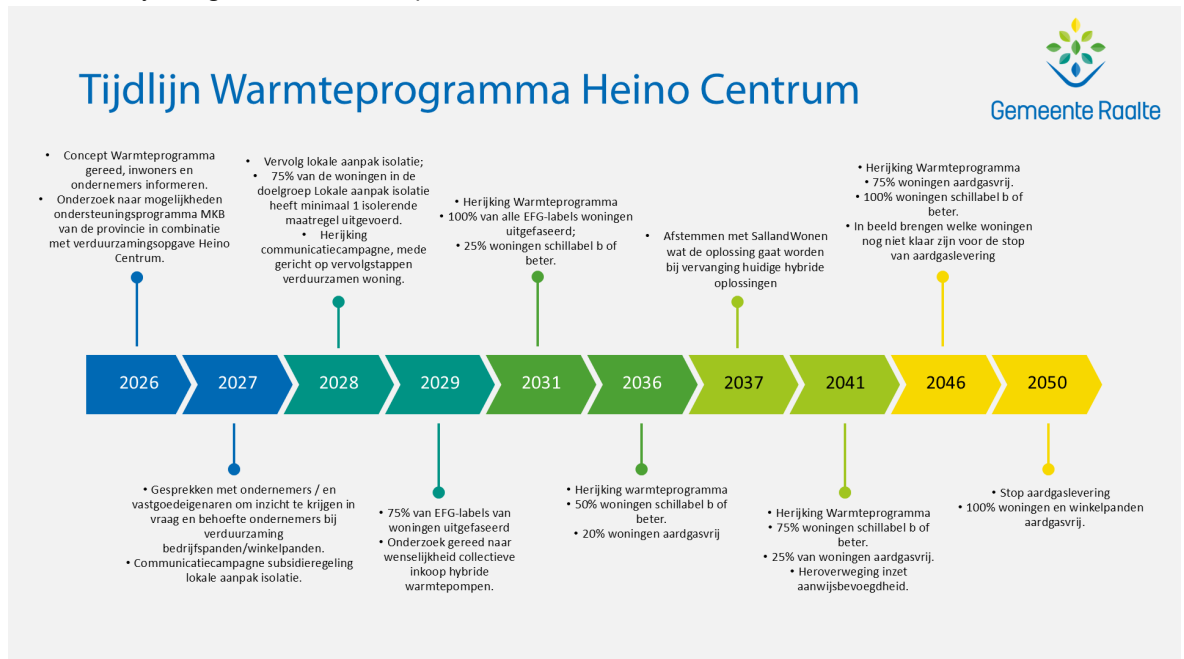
Tijdlijn Warmteprogramma Heino Centrum

Gemeente Raalte

• Concept Warmteprogramma gereed, inwoners en ondernemers informeren.
• Onderzoek naar mogelijkheden ondersteuningsprogramma MKB van de provincie in combinatie met verduurzamingsopgave Heino Centrum.

• Vervolg lokale aanpak isolatie;
• 75% van de woningen in de doelgroep Lokale aanpak isolatie heeft minimaal 1 isolerende maatregel uitgevoerd.
• Herijking communicatiecampagne, mede gericht op vervolgstappen verduurzamen woning.

• Herijking Warmteprogramma
• 100% van alle EFG-labels woningen uitgefaseerd;
• 25% woningen schillabel b of beter.

• Afstemmen met SallandWonen wat de oplossing gaat worden bij vervanging huidige hybride oplossingen

• Herijking Warmteprogramma
• 75% woningen aardgasvrij.
• 100% woningen schillabel b of beter.
• In beeld brengen welke woningen nog niet klaar zijn voor de stop van aardgaslevering

2026 | 2027 | 2028 | 2029 | 2031 | 2036 | 2037 | 2041 | 2046 | 2050

• Gesprekken met ondernemers / en vastgoedeigenaren om inzicht te krijgen in vraag en behoefte ondernemers bij verduurzaming bedrijfspanden/winkelpanden.
• Communicatiecampagne subsidieregeling lokale aanpak isolatie.

• 75% van EFG-labels van woningen uitgefaseerd
• Onderzoek gereed naar wenselijkheid collectieve inkoop hybride warmtepompen.

• Herijking warmteprogramma
• 50% woningen schillabel b of beter.
• 20% woningen aardgasvrij

• Herijking Warmteprogramma
• 75% woningen schillabel b of beter.
• 25% van woningen aardgasvrij.
• Heroverweging inzet aanwijsbevoegdheid.

• Stop aardgaslevering
• 100% woningen en winkelpanden aardgasvrij.